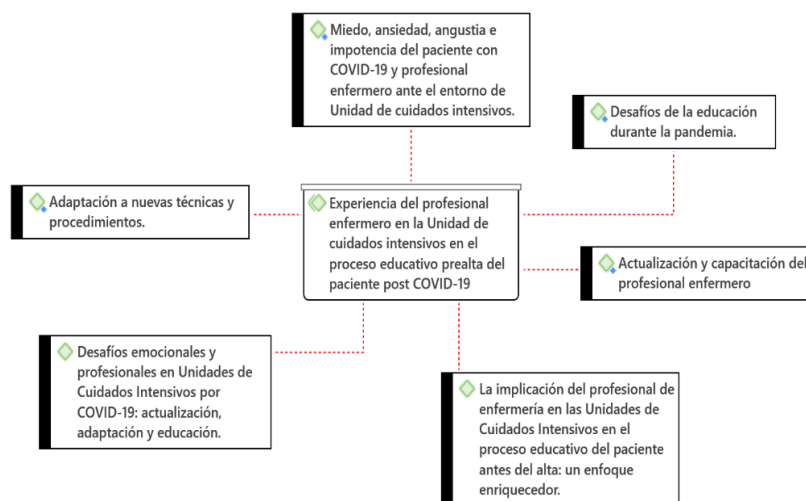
Miedo, ansiedad, angustia e impotencia del paciente con COVID-19 y profesional enfermero ante el entorno de Unidad de cuidados intensivos.

Desafíos de la educación durante la pandemia.

Adaptación a nuevas técnicas y procedimientos.

Experiencia del profesional enfermero en la Unidad de cuidados intensivos en el proceso educativo prealta del paciente post COVID-19

Actualización y capacitación del profesional enfermero

Desafíos emocionales y profesionales en Unidades de Cuidados Intensivos por COVID-19: actualización, adaptación y educación.

La implicación del profesional de enfermería en las Unidades de Cuidados Intensivos en el proceso educativo del paciente antes del alta: un enfoque enriquecedor.